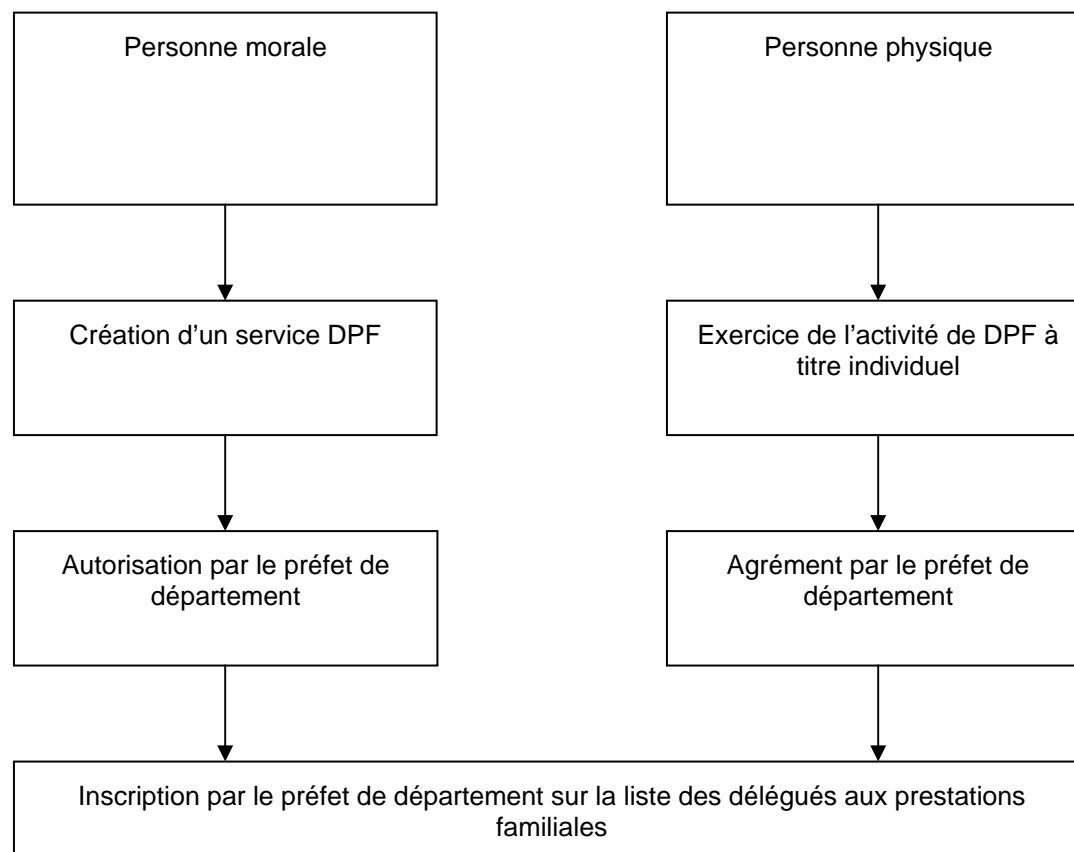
Personne morale

Personne physique

Création d’un service DPF

Exercice de l’activité de DPF à titre individuel

Autorisation par le préfet de département

Agrément par le préfet de département

Inscription par le préfet de département sur la liste des délégués aux prestations familiales